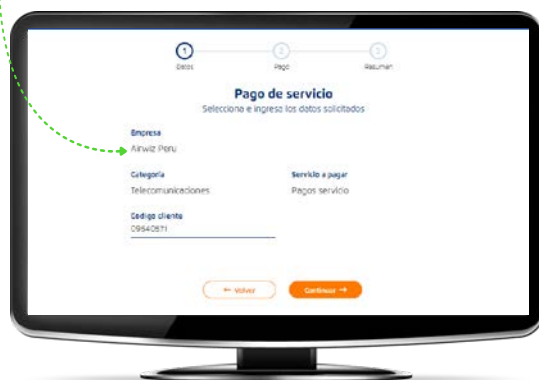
1
Datos
2
Pago
3
Resumen

Pago de servicio
Selecciona e ingresa los datos solicitados

Empresa
Airwiz Peru

Categoría
Telecomunicaciones

Servicio a pagar
Pagos servicio

Codigo cliente
09540871

← Volver
Continuar →